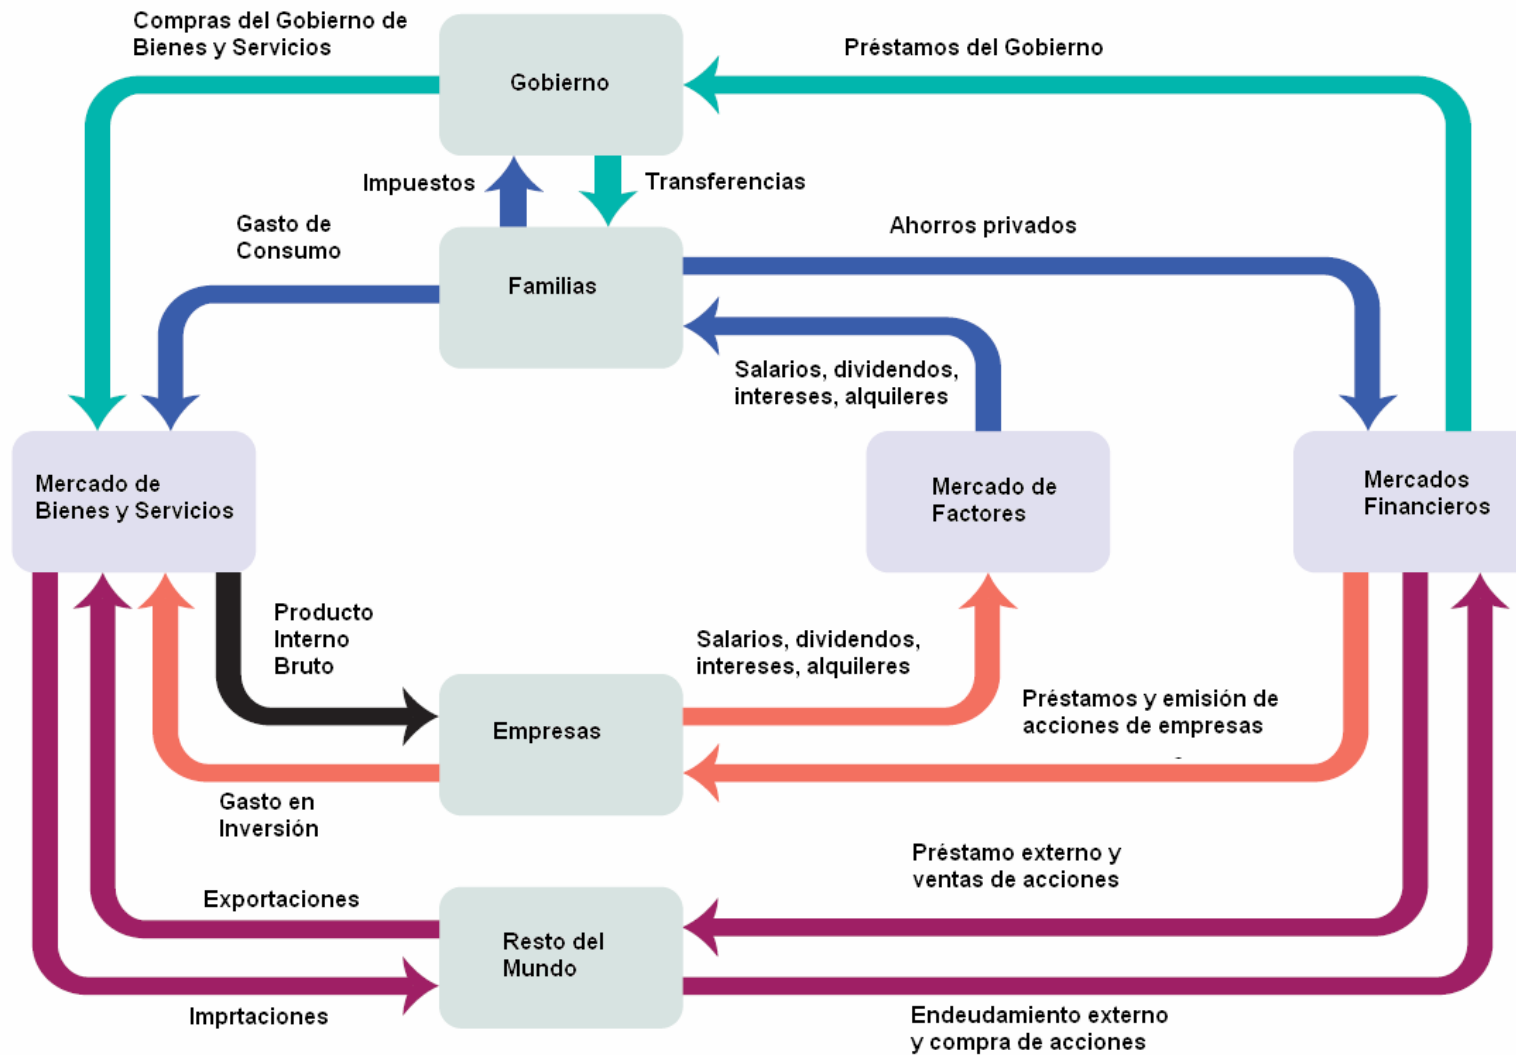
Compras del Gobierno de Bienes y Servicios

Gobierno

Préstamos del Gobierno

Impuestos

Transferencias

Gasto de Consumo

Familias

Ahorros privados

Salarios, dividendos, intereses, alquileres

Mercado de Bienes y Servicios

Mercado de Factores

Mercados Financieros

Producto Interno Bruto

Salarios, dividendos, intereses, alquileres

Préstamos y emisión de acciones de empresas

Empresas

Gasto en Inversión

Préstamo externo y ventas de acciones

Exportaciones

Resto del Mundo

Imprtaciones

Endeudamiento externo y compra de acciones